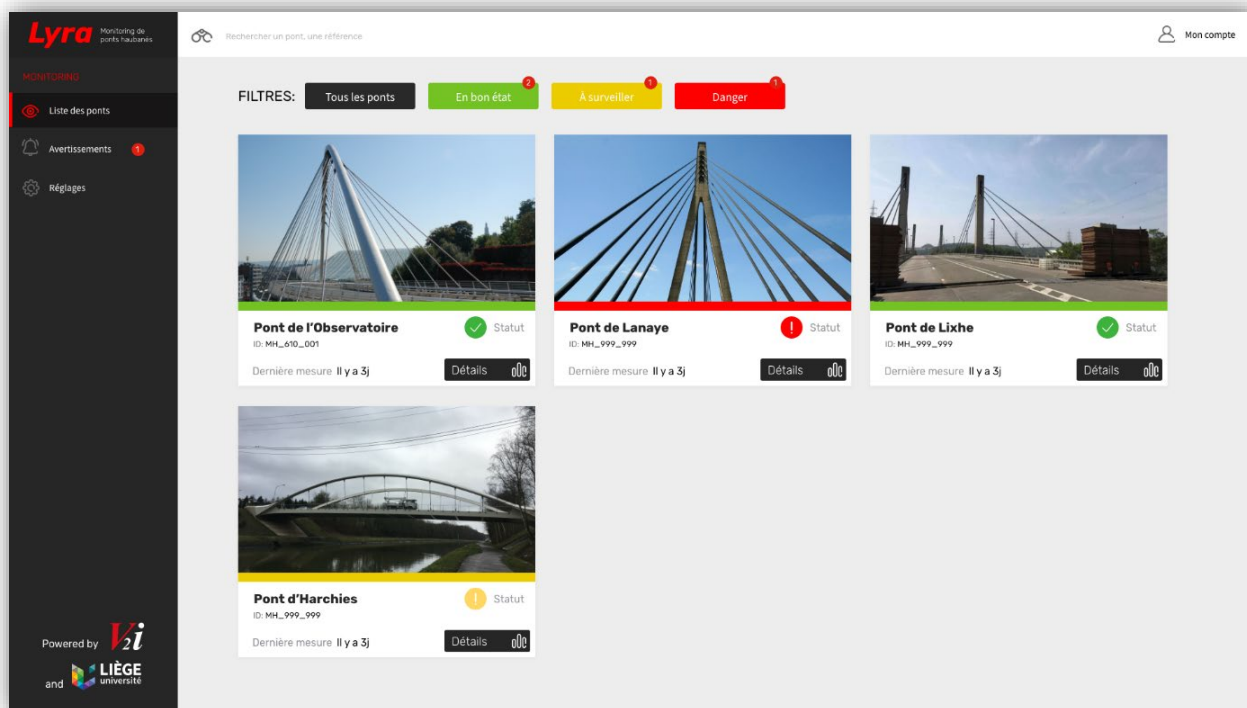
Lyra Monitoring de ponts haubanés

Rechercher un pont, une référence

Mon compte

MONITORING

Liste des ponts

Avertissements 1

Réglages

FILTRES: Tous les ponts En bon état 2 À surveiller 1 Danger 1

Pont de l'Observatoire
Statut
ID: MH_610_001
Dernière mesure Il y a 3j
Détails

Pont de Lanaye
Statut
ID: MH_999_999
Dernière mesure Il y a 3j
Détails

Pont de Lixhe
Statut
ID: MH_999_999
Dernière mesure Il y a 3j
Détails

Pont d'Harchies
Statut
ID: MH_999_999
Dernière mesure Il y a 3j
Détails

Powered by V2i

and LIÈGE université